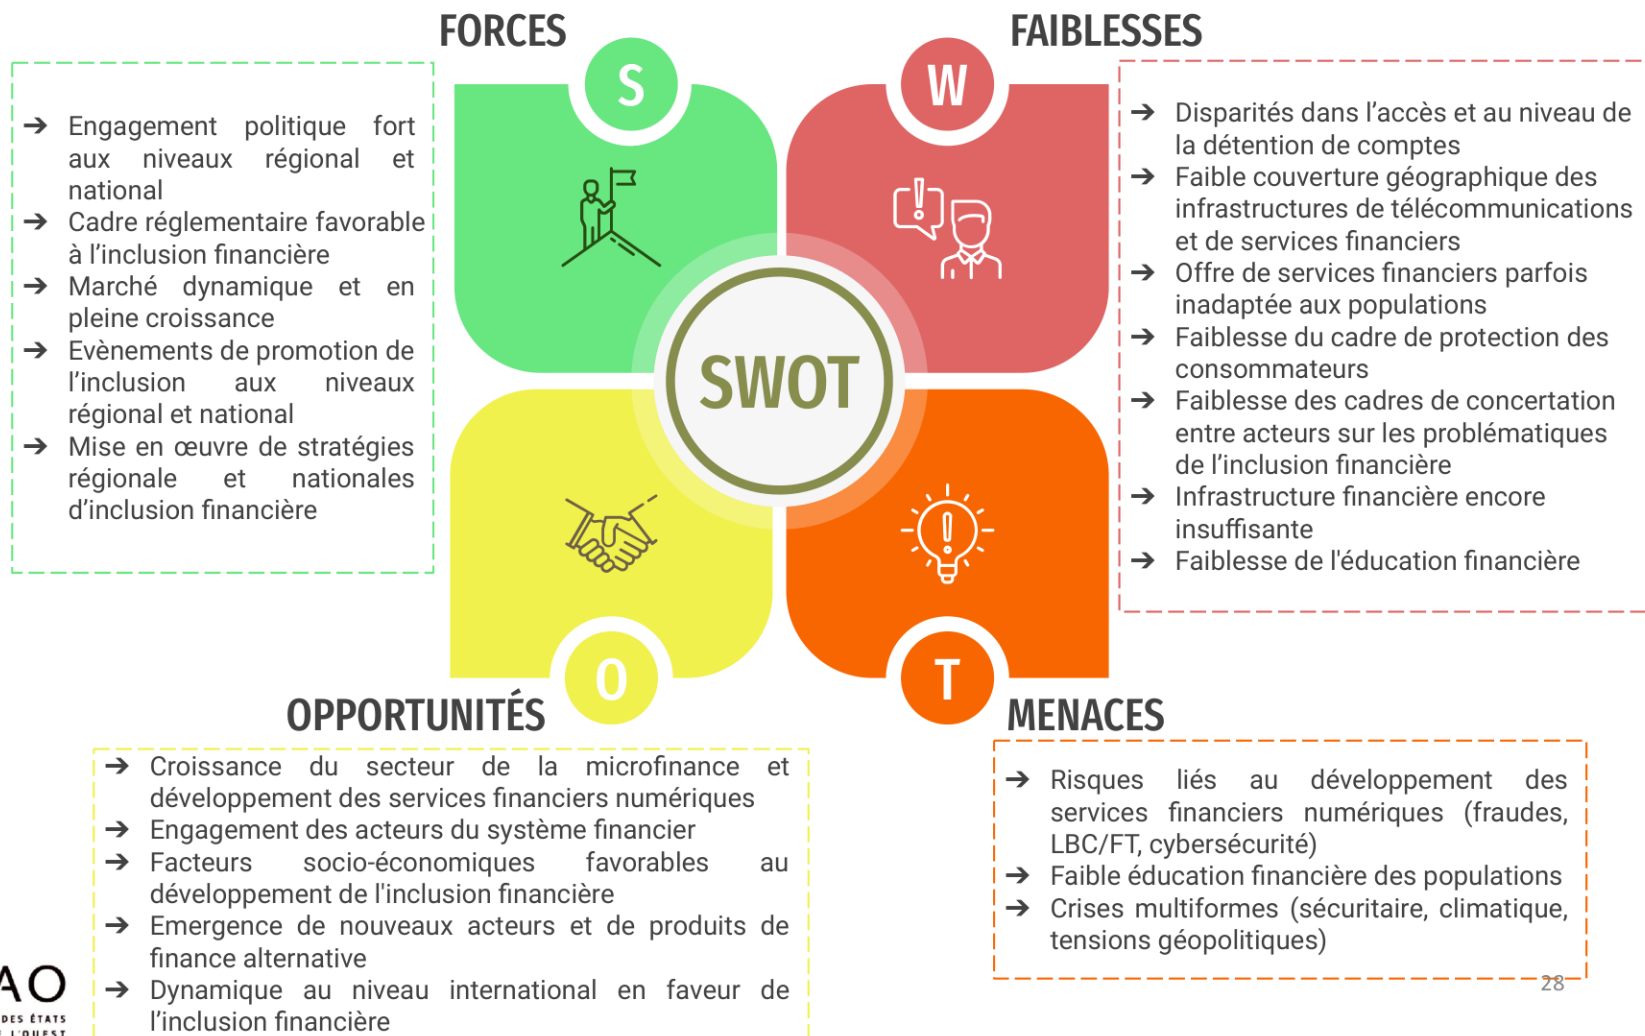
FORCES

S

→ Engagement politique fort aux niveaux régional et national
→ Cadre réglementaire favorable à l'inclusion financière
→ Marché dynamique et en pleine croissance
→ Evènements de promotion de l'inclusion aux niveaux régional et national
→ Mise en œuvre de stratégies régionale et nationales d'inclusion financière

FAIBLESSES

W

→ Disparités dans l'accès et au niveau de la détention de comptes
→ Faible couverture géographique des infrastructures de télécommunications et de services financiers
→ Offre de services financiers parfois inadaptée aux populations
→ Faiblesse du cadre de protection des consommateurs
→ Faiblesse des cadres de concertation entre acteurs sur les problématiques de l'inclusion financière
→ Infrastructure financière encore insuffisante
→ Faiblesse de l'éducation financière

SWOT

O

OPPORTUNITÉS

→ Croissance du secteur de la microfinance et développement des services financiers numériques
→ Engagement des acteurs du système financier
→ Facteurs socio-économiques favorables au développement de l'inclusion financière
→ Emergence de nouveaux acteurs et de produits de finance alternative
→ Dynamique au niveau international en faveur de l'inclusion financière

T

MENACES

→ Risques liés au développement des services financiers numériques (fraudes, LBC/FT, cybersécurité)
→ Faible éducation financière des populations
→ Crises multiformes (sécuritaire, climatique, tensions géopolitiques)

28

AO
DES ÉTATS
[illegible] L'OUEST